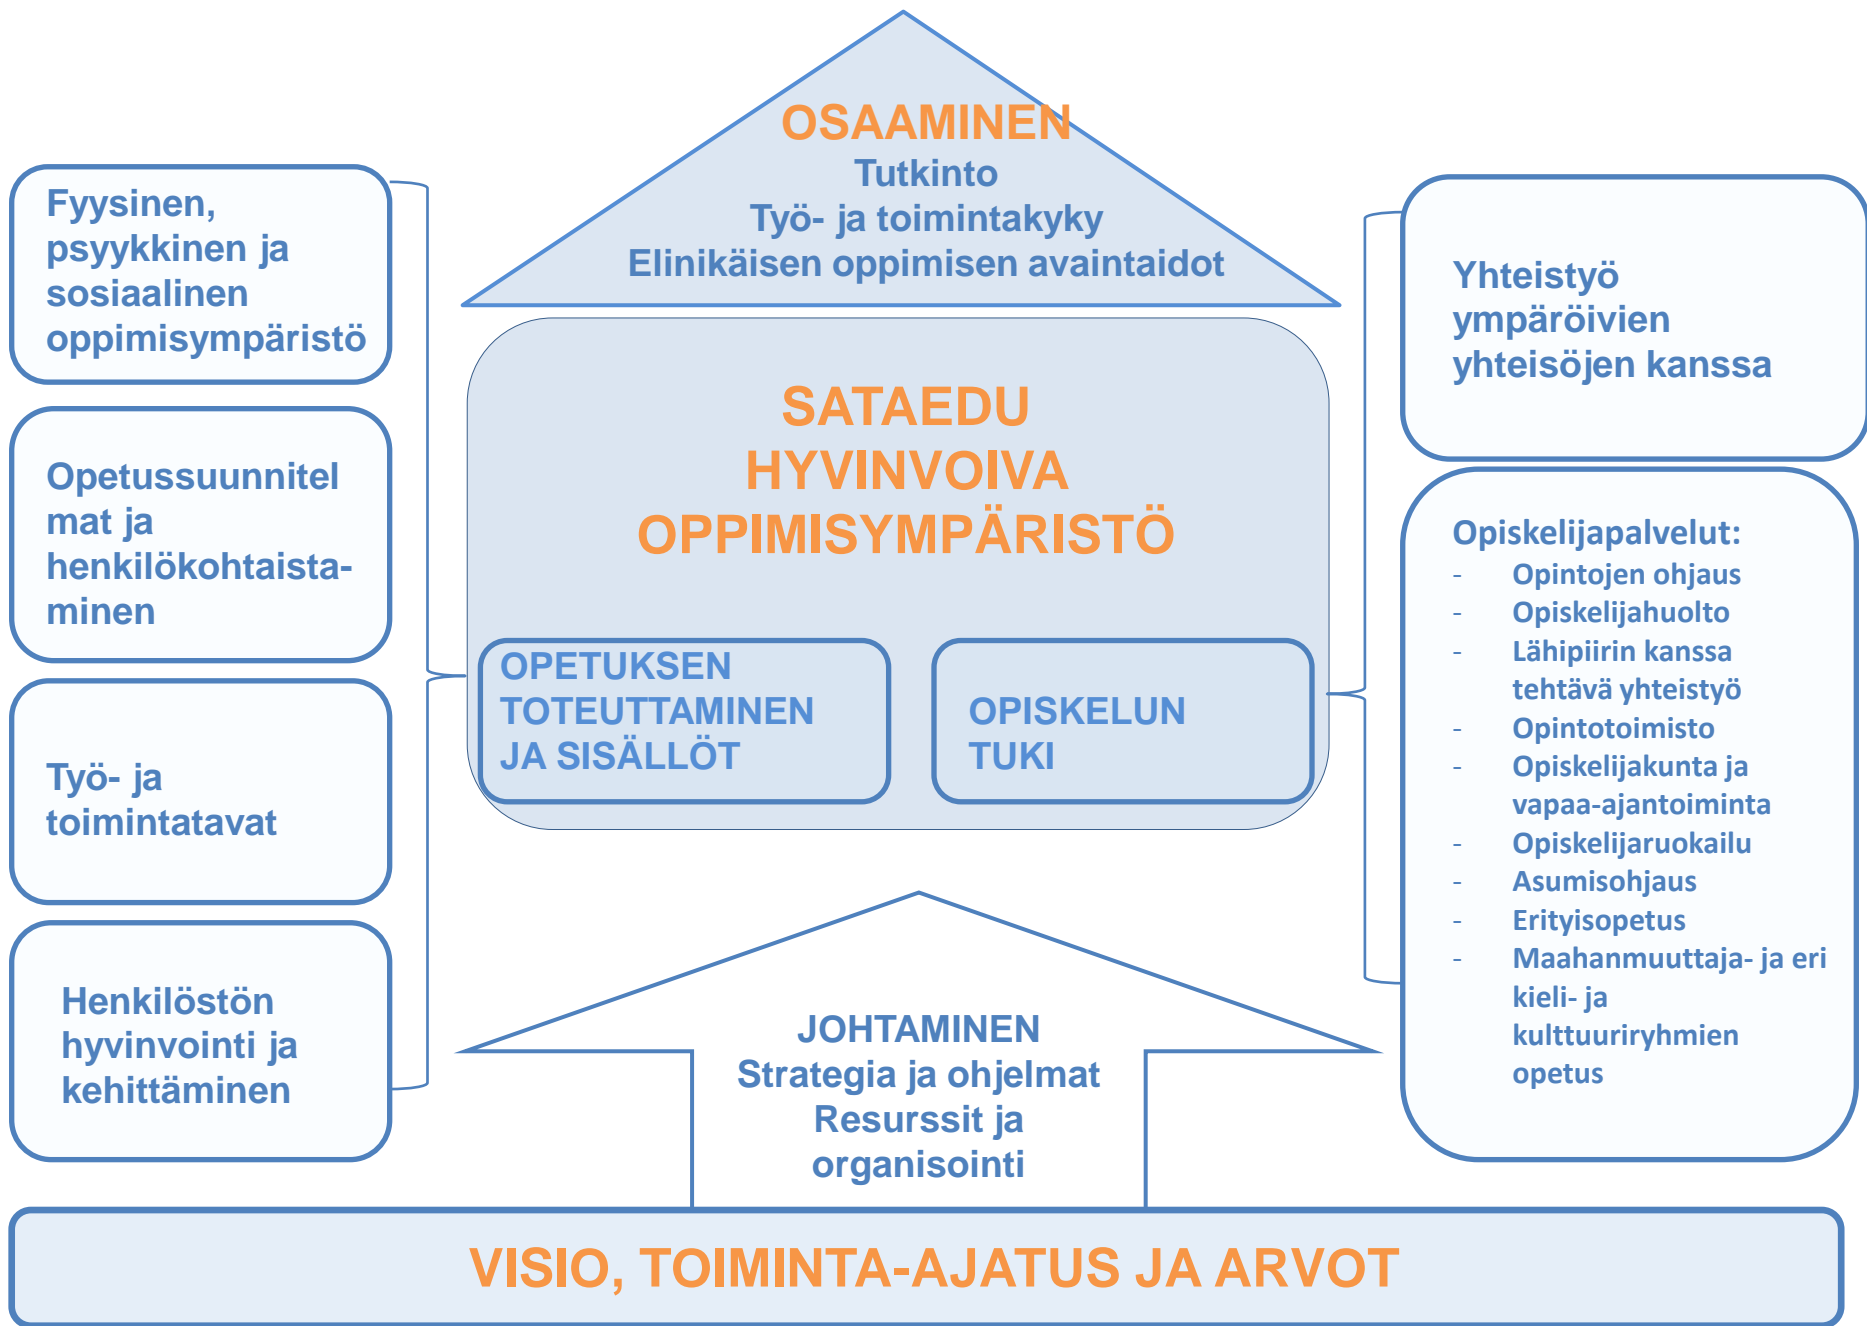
OSAAMINEN
Tutkinto
Työ- ja toimintakyky
Elinikäisen oppimisen avaintaidot

Fyysinen, psyykkinen ja sosiaalinen oppimisympäristö

Opetussuunnitelmat ja henkilökohtaistaminen

Työ- ja toimintatavat

Henkilöstön hyvinvointi ja kehittäminen

SATAEDU
HYVINVOIVA
OPPIMISYMPÄRISTÖ

OPETUKSEN TOTEUTTAMINEN JA SISÄLLÖT

OPISKELUN TUKI

Yhteistyö ympäröivien yhteisöjen kanssa

Opiskelijapalvelut:
- Opintojen ohjaus
- Opiskelijahuolto
- Lähipiirin kanssa tehtävä yhteistyö
- Opintotoimisto
- Opiskelijakunta ja vapaa-ajantoiminta
- Opiskelijaruokailu
- Asumisohjaus
- Erityisopetus
- Maahanmuuttaja- ja eri kieli- ja kulttuuriryhmien opetus

JOHTAMINEN
Strategia ja ohjelmat
Resurssit ja organisointi

VISIO, TOIMINTA-AJATUS JA ARVOT